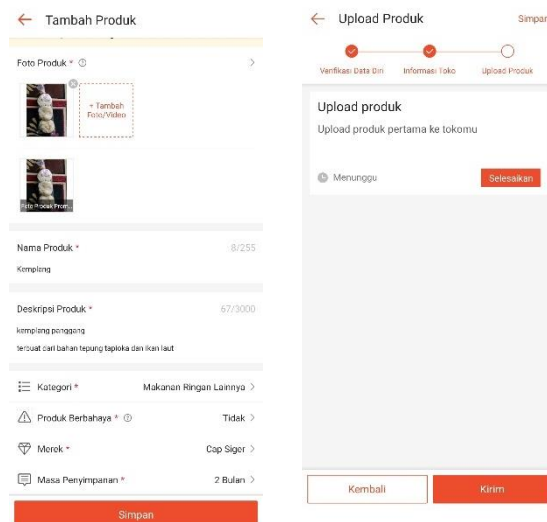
← Tambah Produk

Foto Produk * ⓘ

+ Tambah Foto/Video

Foto Produk Prom...

Nama Produk * 8/255

Kemplang

Deskripsi Produk * 67/3000

kemplang panggang

terbuat dari bahan tepung tapioka dan ikan laut

Kategori * Makanan Ringan Lainnya >

Produk Berbahaya * ⓘ Tidak >

Merek * Cap Siger >

Masa Penyimpanan * 2 Bulan >

Simpan

← Upload Produk Simpan

Verifikasi Data Diri Informasi Toko Upload Produk

Upload produk

Upload produk pertama ke tokomu

Menunggu

Selesaikan

Kembali

Kirim